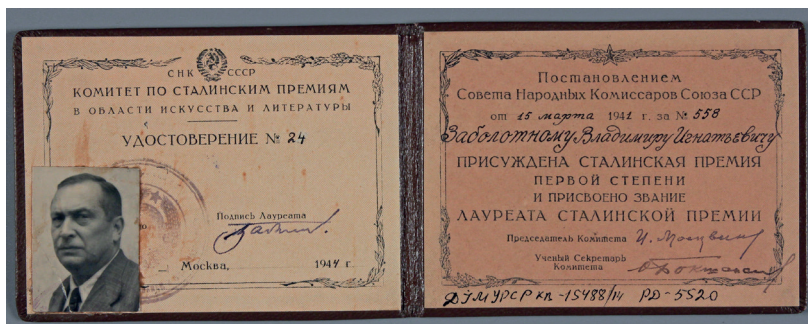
СНК СССР
КОМИТЕТ ПО СТАЛИНСКИМ ПРЕМИЯМ
В ОБЛАСТИ ИСКУССТВА И ЛИТЕРАТУРЫ

УДОСТОВЕРЕНИЕ № 24

Подпись Лауреата
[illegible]

Москва, 1941 г.

Постановлением
Совета Народных Комиссаров Союза ССР
от 15 марта 1941 г. за № 558
Заболотному Владимиру Игнатьевичу
ПРИСУЖДЕНА СТАЛИНСКАЯ ПРЕМИЯ
ПЕРВОЙ СТЕПЕНИ
И ПРИСВОЕНО ЗВАНИЕ
ЛАУРЕАТА СТАЛИНСКОЙ ПРЕМИИ

Председатель Комитета И. Москвин
Ученый Секретарь Комитета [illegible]

ДІМУРСР кп-15488/14 PD-5520